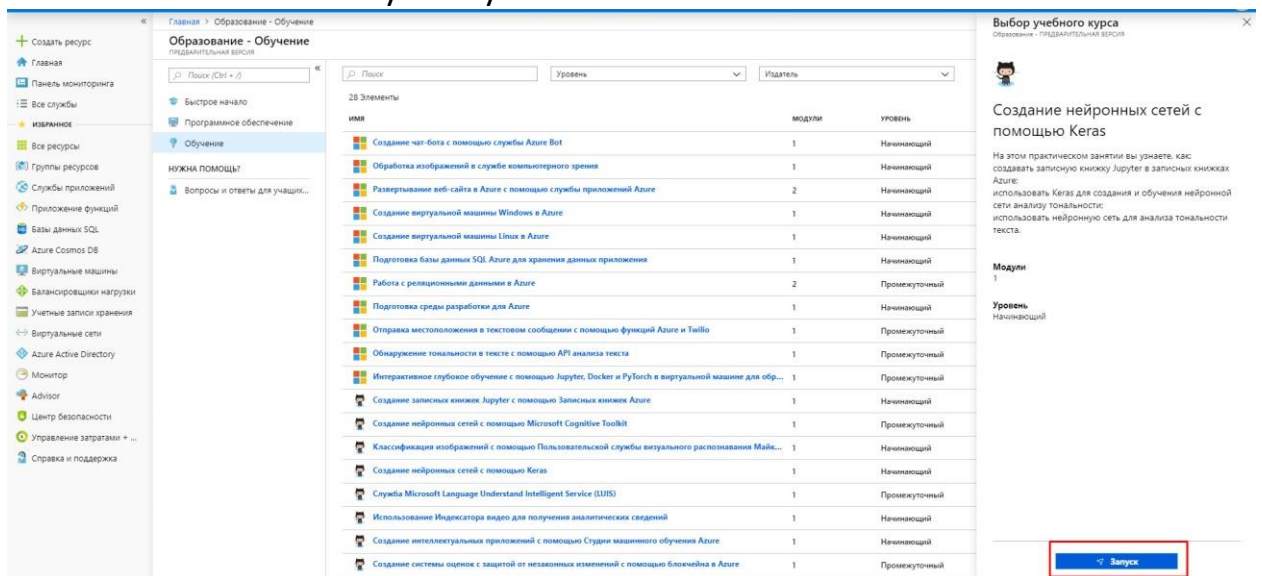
Главная > Образование - Обучение

Образование - Обучение
ПРЕДВАРИТЕЛЬНАЯ ВЕРСИЯ

«

+ Создать ресурс
Главная
Панель мониторинга
Все службы
ИЗБРАННОЕ
Все ресурсы
Группы ресурсов
Службы приложений
Приложение функций
Базы данных SQL
Azure Cosmos DB
Виртуальные машины
Балансировщики нагрузки
Учетные записи хранения
Виртуальные сети
Azure Active Directory
Монитор
Advisor
Центр безопасности
Управление затратами + ...
Справка и поддержка

Поиск (Ctrl + /)
Быстрое начало
Программное обеспечение
Обучение
НУЖНА ПОМОЩЬ?
Вопросы и ответы для учащих...

Поиск
Уровень
Издатель

28 Элементы

| ИМЯ | МОДУЛИ | УРОВЕНЬ |
|---|---|---|
| Создание чат-бота с помощью службы Azure Bot | 1 | Начинающий |
| Обработка изображений в службе компьютерного зрения | 1 | Начинающий |
| Развертывание веб-сайта в Azure с помощью службы приложений Azure | 2 | Начинающий |
| Создание виртуальной машины Windows в Azure | 1 | Начинающий |
| Создание виртуальной машины Linux в Azure | 1 | Начинающий |
| Подготовка базы данных SQL Azure для хранения данных приложения | 1 | Начинающий |
| Работа с реляционными данными в Azure | 2 | Промежуточный |
| Подготовка среды разработки для Azure | 1 | Начинающий |
| Отправка местоположения в текстовом сообщении с помощью функций Azure и Twilio | 1 | Промежуточный |
| Обнаружение тональности в тексте с помощью API анализа текста | 1 | Промежуточный |
| Интерактивное глубокое обучение с помощью Jupyter, Docker и PyTorch в виртуальной машине для обр... | 1 | Промежуточный |
| Создание записных книжек Jupyter с помощью Записных книжек Azure | 1 | Начинающий |
| Создание нейронных сетей с помощью Microsoft Cognitive Toolkit | 1 | Промежуточный |
| Классификация изображений с помощью Пользовательской службы визуального распознавания Майк... | 1 | Начинающий |
| Создание нейронных сетей с помощью Keras | 1 | Начинающий |
| Служба Microsoft Language Understand Intelligent Service (LUIS) | 1 | Промежуточный |
| Использование Индексатора видео для получения аналитических сведений | 1 | Начинающий |
| Создание интеллектуальных приложений с помощью Студии машинного обучения Azure | 1 | Начинающий |
| Создание системы оценок с защитой от незаконных изменений с помощью блокчейна в Azure | 1 | Промежуточный |

Выбор учебного курса
Образование - ПРЕДВАРИТЕЛЬНАЯ ВЕРСИЯ

Создание нейронных сетей с помощью Keras

На этом практическом занятии вы узнаете, как: создавать записную книжку Jupyter в записных книжках Azure; использовать Keras для создания и обучения нейронной сети анализу тональности; использовать нейронную сеть для анализа тональности текста.

Модули
1

Уровень
Начинающий

Запуск